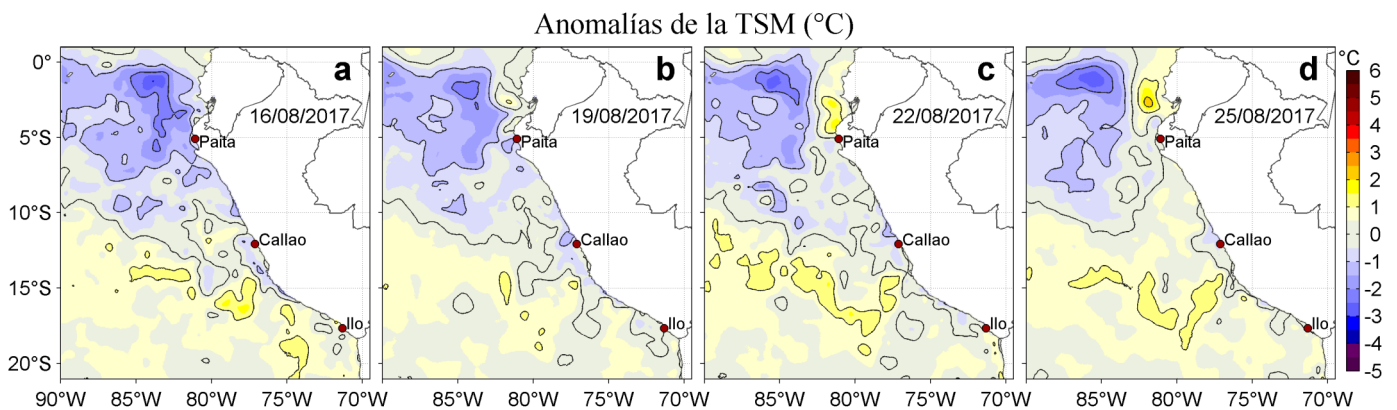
Anomalías de la TSM (°C)

a
16/08/2017
Paita
Callao
Ilo

b
19/08/2017
Paita
Callao
Ilo

c
22/08/2017
Paita
Callao
Ilo

d
25/08/2017
Paita
Callao
Ilo

0°
5°S
10°S
15°S
20°S

90°W 85°W 80°W 75°W 70°W
85°W 80°W 75°W 70°W
85°W 80°W 75°W 70°W
85°W 80°W 75°W 70°W

°C
6
5
4
3
2
1
0
-1
-2
-3
-4
-5